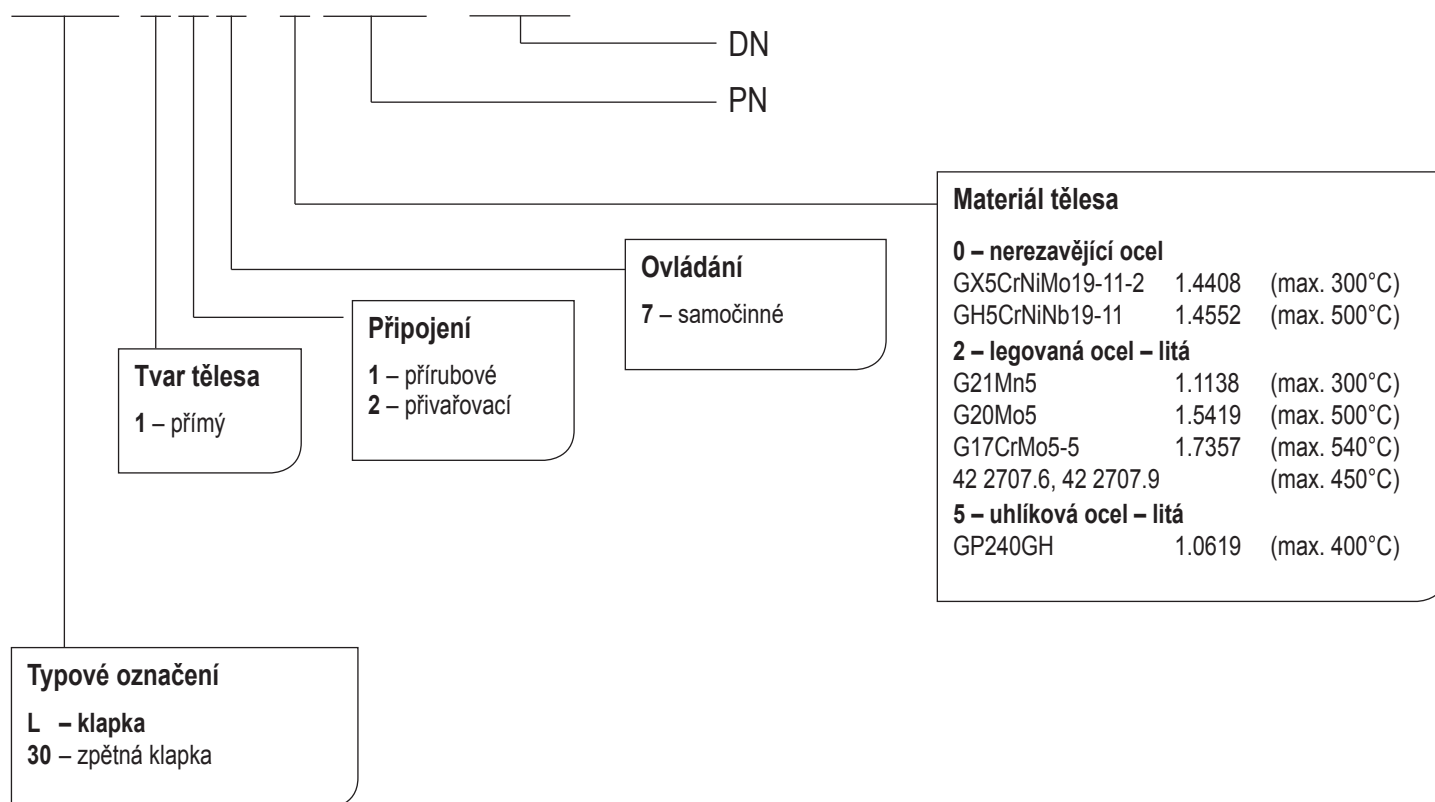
DN

PN

Materiál tělesa

0 – nerezavějící ocel
GX5CrNiMo19-11-2 1.4408 (max. 300°C)
GH5CrNiNb19-11 1.4552 (max. 500°C)
2 – legovaná ocel – litá
G21Mn5 1.1138 (max. 300°C)
G20Mo5 1.5419 (max. 500°C)
G17CrMo5-5 1.7357 (max. 540°C)
42 2707.6, 42 2707.9 (max. 450°C)
5 – uhlíková ocel – litá
GP240GH 1.0619 (max. 400°C)

Ovládání

7 – samočinné

Připojení

1 – přírubové
2 – přivařovací

Tvar tělesa

1 – přímý

Typové označení

L – klapka
30 – zpětná klapka